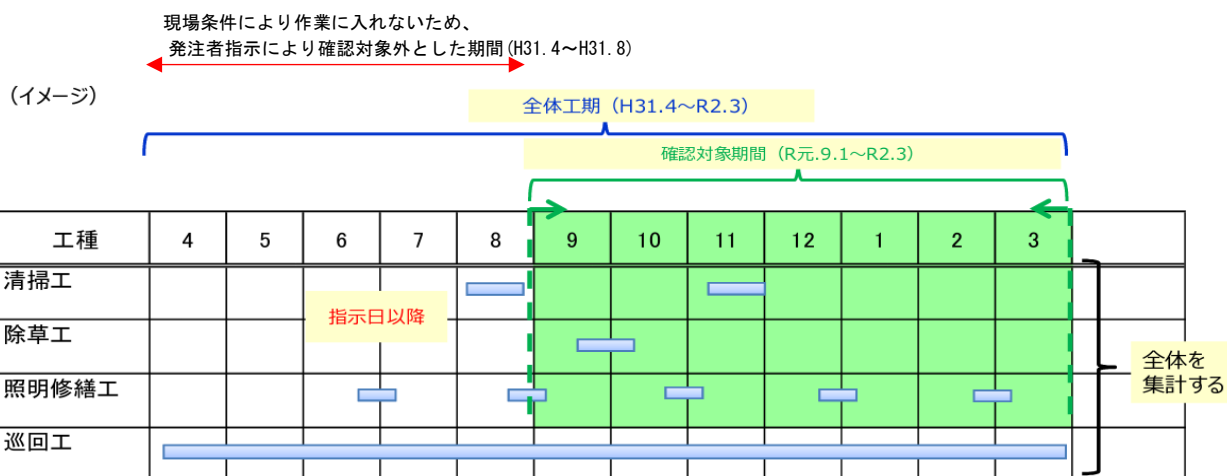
現場条件により作業に入れないため、
発注者指示により確認対象外とした期間(H31.4～H31.8)

（イメージ）

全体工期（H31.4～R2.3）

確認対象期間（R元.9.1～R2.3）

| 工種 | 4 | 5 | 6 | 7 | 8 | 9 | 10 | 11 | 12 | 1 | 2 | 3 |
|---|---|---|---|---|---|---|---|---|---|---|---|---|
| 清掃工 | | | | | | | | | | | | |
| 除草工 | | | | | | | | | | | | |
| 照明修繕工 | | | | | | | | | | | | |
| 巡回工 | | | | | | | | | | | | |

指示日以降

全体を
集計する